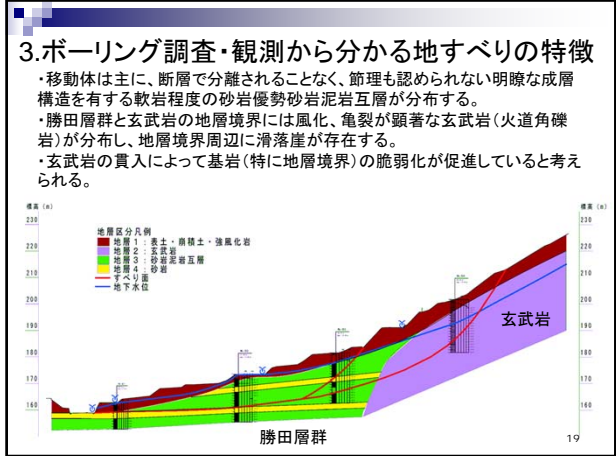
3.ボーリング調査・観測から分かる地すべりの特徴

・移動体は主に、断層で分離されることなく、節理も認められない明瞭な成層構造を有する軟岩程度の砂岩優勢砂岩泥岩互層が分布する。
・勝田層群と玄武岩の地層境界には風化、亀裂が顕著な玄武岩(火道角礫岩)が分布し、地層境界周辺に滑落崖が存在する。
・玄武岩の貫入によって基岩(特に地層境界)の脆弱化が促進していると考えられる。

標高(m)

地層区分凡例
地層1:表土・崩積土・強風化岩
地層2:玄武岩
地層3:砂岩泥岩互層
地層4:砂岩
すべり面
地下水位

230
220
210
200
190
180
170
160

玄武岩

勝田層群

19